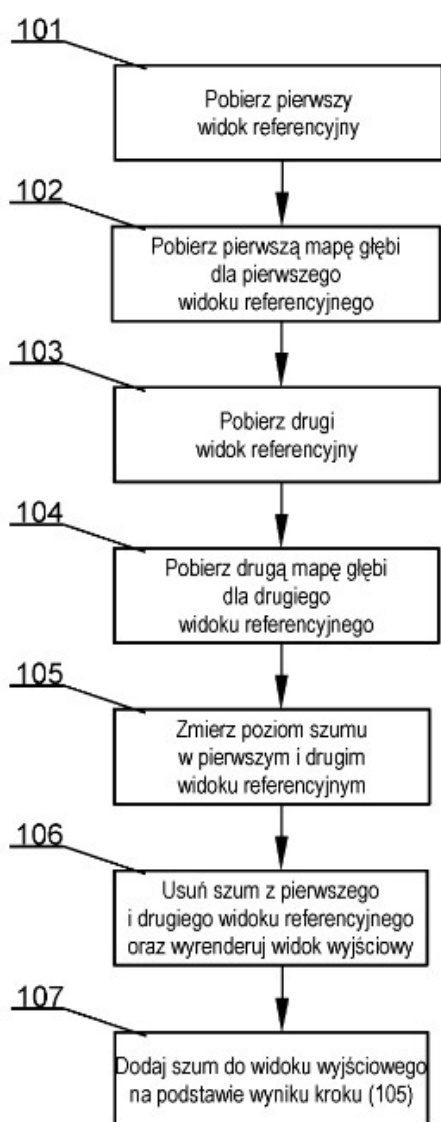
101

Pobierz pierwszy widok referencyjny

102

Pobierz pierwszą mapę głębi dla pierwszego widoku referencyjnego

103

Pobierz drugi widok referencyjny

104

Pobierz drugą mapę głębi dla drugiego widoku referencyjnego

105

Zmierz poziom szumu w pierwszym i drugim widoku referencyjnym

106

Usuń szum z pierwszego i drugiego widoku referencyjnego oraz wyrenderuj widok wyjściowy

107

Dodaj szum do widoku wyjściowego na podstawie wyniku kroku (105)